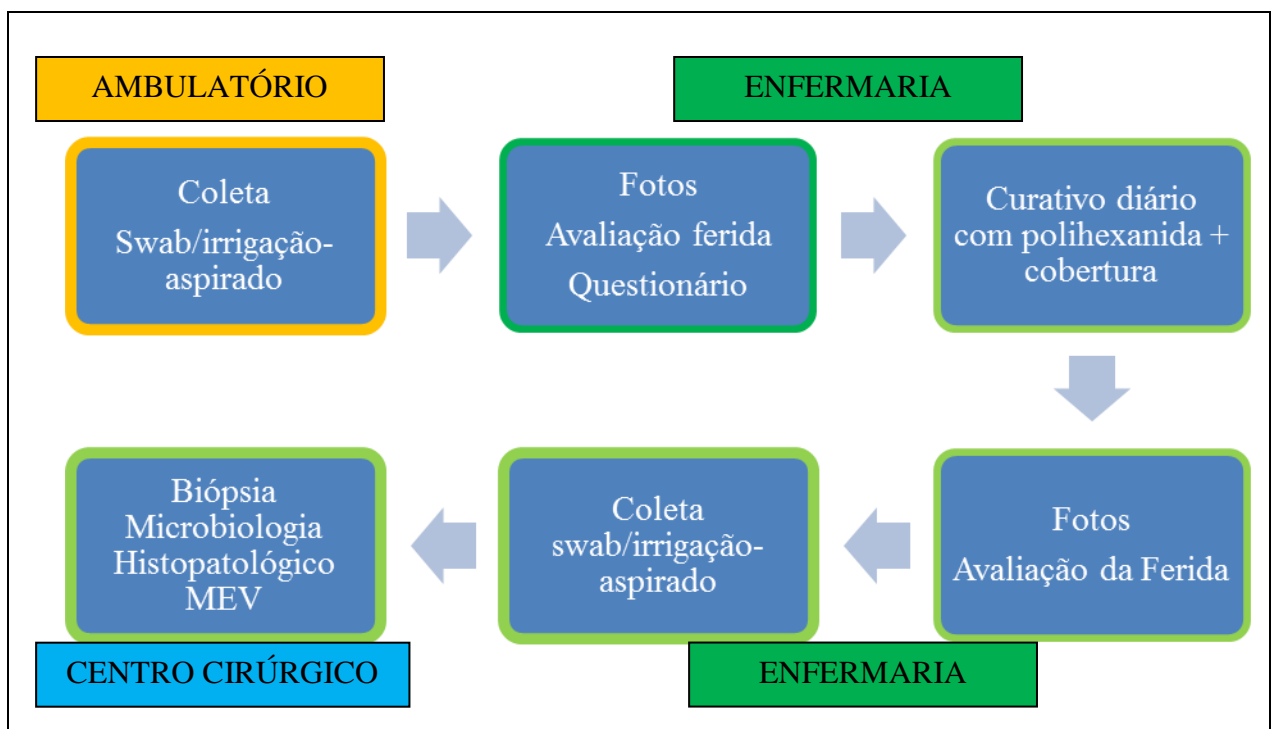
AMBULATÓRIO

ENFERMARIA

Coleta
Swab/irrigação-aspirado

Fotos
Avaliação ferida
Questionário

Curativo diário com polihexanida + cobertura

Fotos
Avaliação da Ferida

Coleta
swab/irrigação-aspirado

Biópsia
Microbiologia
Histopatológico
MEV

CENTRO CIRÚRGICO

ENFERMARIA